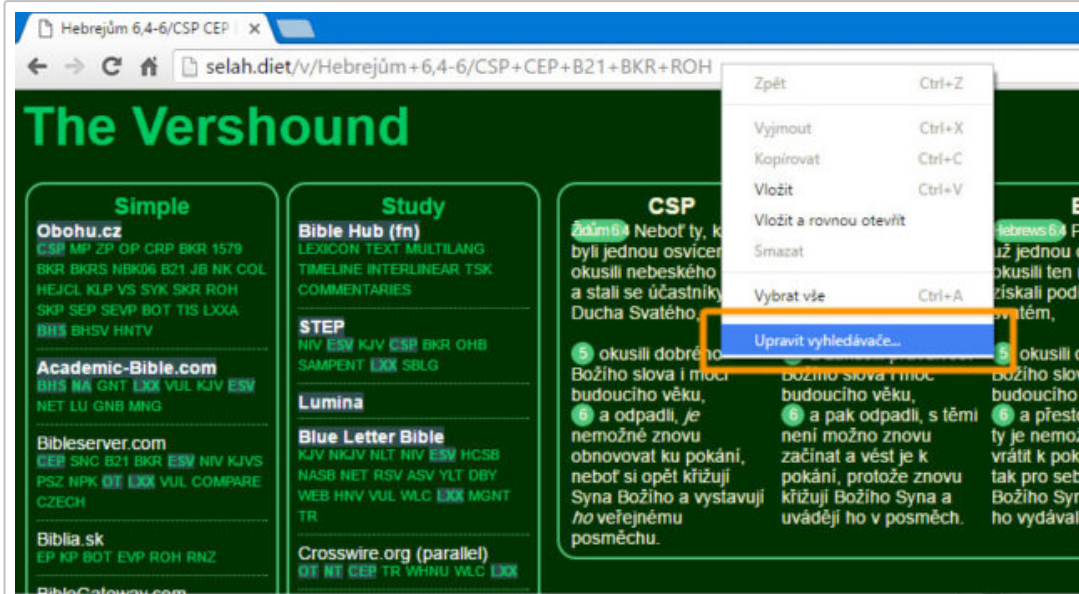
Hebrejům 6,4-6/CSP CEP

selah.diet/v/Hebrejům+6,4-6/CSP+CEP+B21+BKR+ROH

Zpět Ctrl+Z
Vyjmout Ctrl+X
Kopírovat Ctrl+C
Vložit Ctrl+V
Vložit a rovnou otevřít
Smazat
Vybrat vše Ctrl+A
Upravit vyhledávače...

The Vershound

Simple

Obohu.cz
CSP MP ZP OP CRP BKR 1579 BKR BKRS NBK06 B21 JB NK COL HEJCL KLP VS SYK SKR ROH SKP SEP SEVP BOT TIS LXXA BHS BHSV HNTV

Academic-Bible.com
BHS NA GNT LXX VUL KJV ESV NET LU GNB MNG

Bibleserver.com
CEP SNC B21 BKR ESV NIV KJVS PSZ NPK OT LXX VUL COMPARE CZECH

Biblia.sk
EP KP BOT EVP ROH RNZ

BibleGateway.com

Study

Bible Hub (fn)
LEXICON TEXT MULTILANG TIMELINE INTERLINEAR TSK COMMENTARIES

STEP
NIV ESV KJV CSP BKR OHB SAMPENT LXX SBLG

Lumina

Blue Letter Bible
KJV NKJV NLT NIV ESV HCSB NASB NET RSV ASV YLT DBY WEB HNV VUL WLC LXX MGNT TR

Crosswire.org (parallel)
OT NT CEP TR WHNU WLC LXX

CSP

Židům 6:4 Neboť ty, k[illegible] byli jednou osvícen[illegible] okusili nebeského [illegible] a stali se účastníky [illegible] Ducha Svatého,

5 okusili dobrého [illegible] Božího slova i moc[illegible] budoucího věku,
6 a odpadli, je nemožné znovu obnovovat ku pokání, neboť si opět křižují Syna Božího a vystavují ho veřejnému posměchu.

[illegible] Božího slova i moc budoucího věku,
6 a pak odpadli, s těmi není možno znovu začínat a vést je k pokání, protože znovu křižují Božího Syna a uvádějí ho v posměch.

Hebrews 6:4 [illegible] už jednou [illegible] okusili ten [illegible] získali pod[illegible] svatém,
5 okusili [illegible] Božího slov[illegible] budoucího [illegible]
6 a přesto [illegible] ty je nemož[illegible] vrátit k pok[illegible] tak pro seb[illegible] Božího Syn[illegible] ho vydával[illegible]